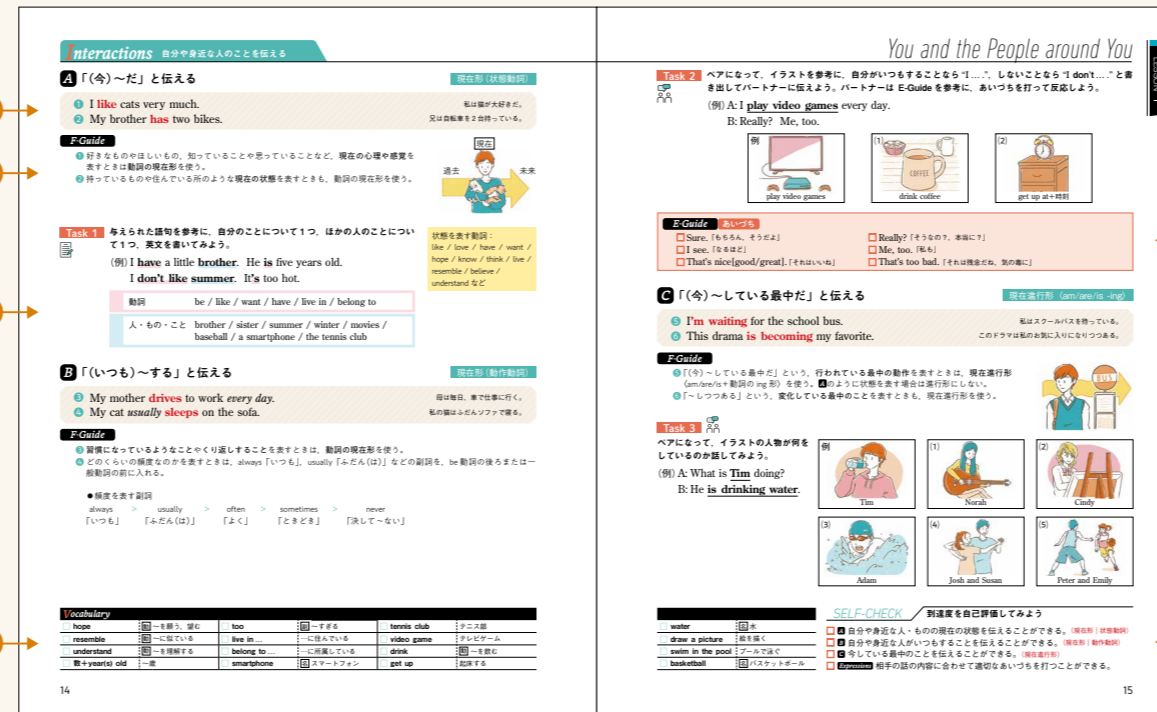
Interactions 自分や身近な人のことを伝える

A「(今)〜だ」と伝える

現在形（状態動詞）

❶ I like cats very much. 私は猫が大好きだ。
❷ My brother has two bikes. 兄は自転車を2台持っている。

F-Guide
❶ 好きなものやほしいもの、知っていることや思っていることなど、現在の心理や感覚を表すときは動詞の現在形を使う。
❷ 持っているものや住んでいる所のような現在の状態を表すときも、動詞の現在形を使う。

現在
過去
未来

Task 1 与えられた語句を参考に、自分のことについて1つ、ほかの人のことについて1つ、英文を書いてみよう。

(例) I have a little brother. He is five years old.
I don't like summer. It's too hot.

状態を表す動詞：
like / love / have / want / hope / know / think / live / resemble / believe / understand など

| 動詞 | be / like / want / have / live in / belong to |
|---|---|
| 人・もの・こと | brother / sister / summer / winter / movies / baseball / a smartphone / the tennis club |

B「(いつも)〜する」と伝える

現在形（動作動詞）

❸ My mother drives to work every day. 母は毎日、車で仕事に行く。
❹ My cat usually sleeps on the sofa. 私の猫はふだんソファで寝る。

F-Guide
❸ 習慣になっているようなことやくり返していることを表すときは、動詞の現在形を使う。
❹ どのくらいの頻度なのかを表すときは、always「いつも」, usually「ふだん(は)」などの副詞を、be動詞の後ろまたは一般動詞の前に入れる。

●頻度を表す副詞
always > usually > often > sometimes > never
「いつも」「ふだん(は)」「よく」「ときどき」「決して〜ない」

Vocabulary

| hope | 動 〜を願う、望む | too | 副 〜すぎる | tennis club | テニス部 |
|---|---|---|---|---|---|
| resemble | 動 〜に似ている | live in ... | …に住んでいる | video game | テレビゲーム |
| understand | 動 〜を理解する | belong to ... | …に所属している | drink | 動 〜を飲む |
| 数+year(s) old | 〜歳 | smartphone | 名 スマートフォン | get up | 起床する |

14

You and the People around You

Task 2 ペアになって、イラストを参考に、自分がいつもすることなら "I ... ."、しないことなら "I don't ... ." と書き出してパートナーに伝えよう。パートナーは E-Guide を参考に、あいづちを打って反応しよう。

(例) A: I play video games every day.
B: Really? Me, too.

例 play video games
(1) drink coffee
(2) get up at+時刻
COFFEE

E-Guide あいづち
□ Sure.「もちろん、そうだよ」
□ I see.「なるほど」
□ That's nice[good/great].「それはいいね」
□ Really?「そうなの？、本当に？」
□ Me, too.「私も」
□ That's too bad.「それは残念だね、気の毒に」

C「(今)〜している最中だ」と伝える

現在進行形（am/are/is -ing）

❺ I'm waiting for the school bus. 私はスクールバスを待っている。
❻ This drama is becoming my favorite. このドラマは私のお気に入りになりつつある。

F-Guide
❺「(今)〜している最中だ」という、行われている最中の動作を表すときは、現在進行形（am/are/is＋動詞の ing 形）を使う。Aのように状態を表す場合は進行形にしない。
❻「〜しつつある」という、変化している最中のことを表すときも、現在進行形を使う。

BUS

Task 3 ペアになって、イラストの人物が何をしているのか話してみよう。

(例) A: What is Tim doing?
B: He is drinking water.

例 Tim
(1) Norah
(2) Cindy
(3) Adam
(4) Josh and Susan
(5) Peter and Emily

| water | 名 水 |
|---|---|
| draw a picture | 絵を描く |
| swim in the pool | プールで泳ぐ |
| basketball | 名 バスケットボール |

SELF-CHECK 到達度を自己評価してみよう
□ A 自分や身近な人・ものの現在の状態を伝えることができる。（現在形｜状態動詞）
□ B 自分や身近な人がいつもすることを伝えることができる。（現在形｜動作動詞）
□ C 今している最中のことを伝えることができる。（現在進行形）
□ Expressions 相手の話の内容に合わせて適切なあいづちを打つことができる。

15